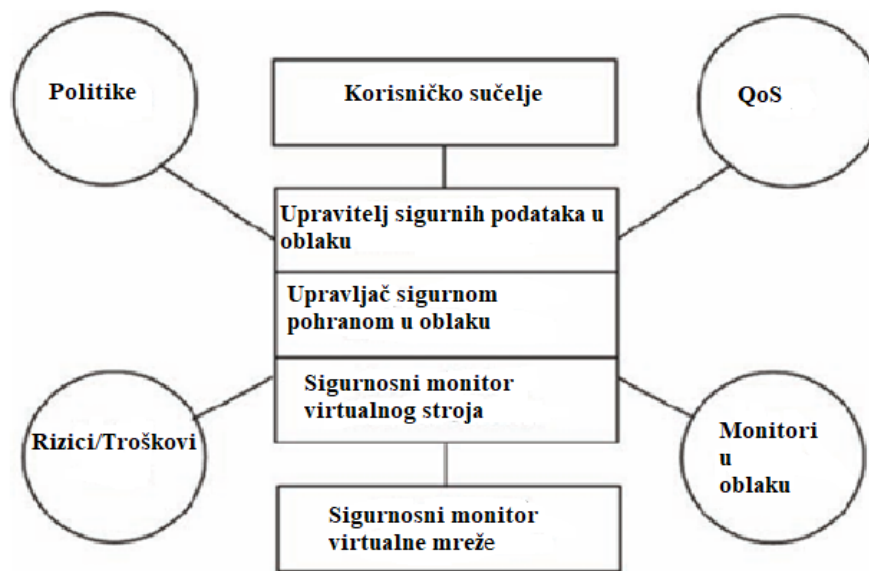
Politike

Korisničko sučelje

QoS

Upravitelj sigurnih podataka u oblaku

Upravljač sigurnom pohranom u oblaku

Sigurnosni monitor virtualnog stroja

Rizici/Troškovi

Monitori u oblaku

Sigurnosni monitor virtualne mreže